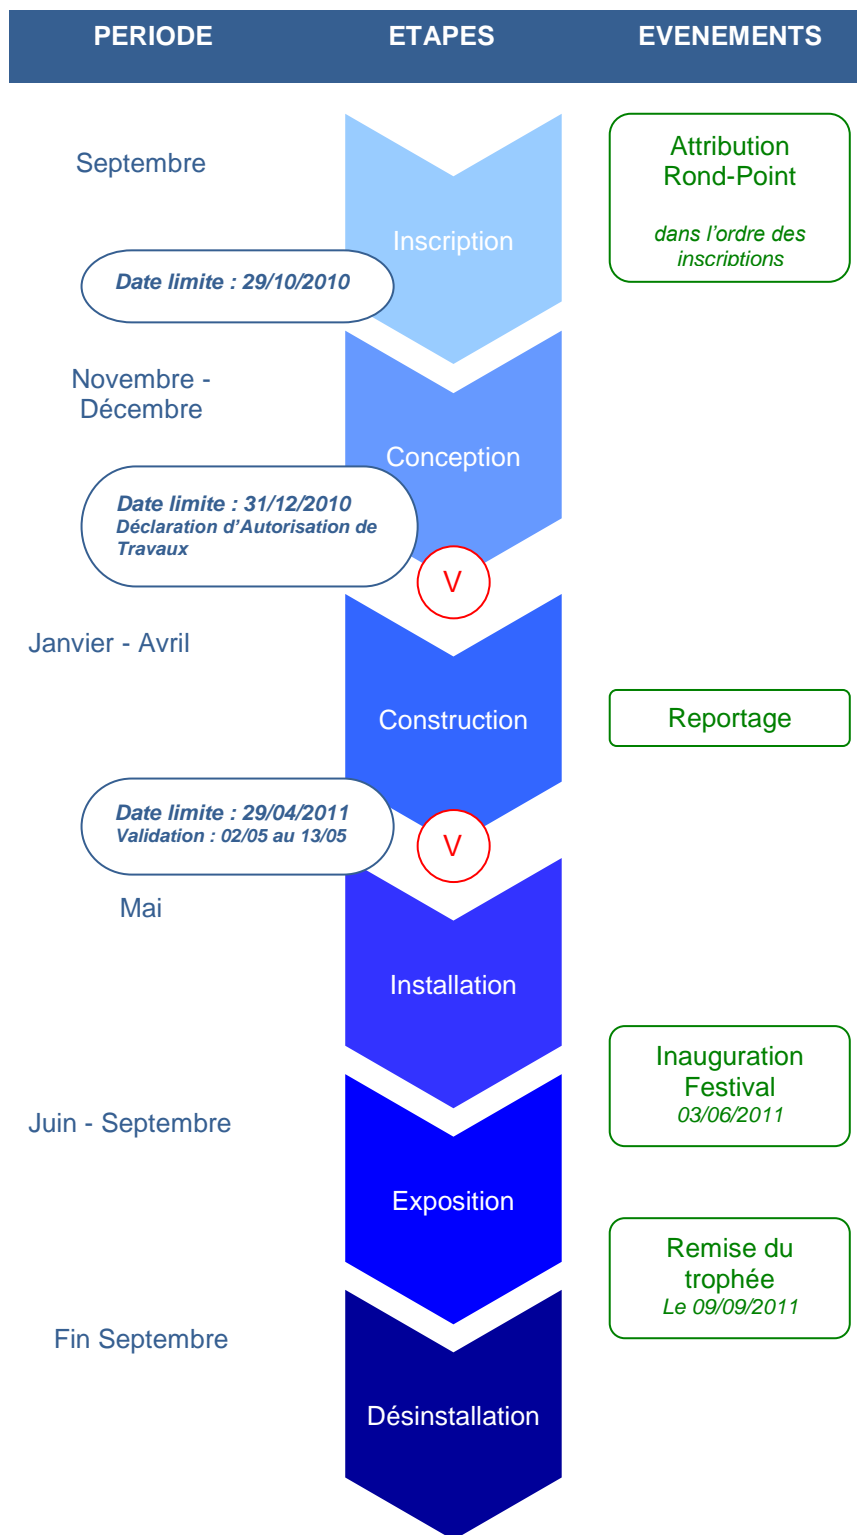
PERIODE ETAPES EVENEMENTS

Septembre

Inscription

Attribution Rond-Point

dans l'ordre des inscriptions

Date limite : 29/10/2010

Novembre - Décembre

Conception

Date limite : 31/12/2010
Déclaration d'Autorisation de Travaux

V

Janvier - Avril

Construction

Reportage

Date limite : 29/04/2011
Validation : 02/05 au 13/05

V

Mai

Installation

Inauguration Festival
03/06/2011

Juin - Septembre

Exposition

Remise du trophée
Le 09/09/2011

Fin Septembre

Désinstallation